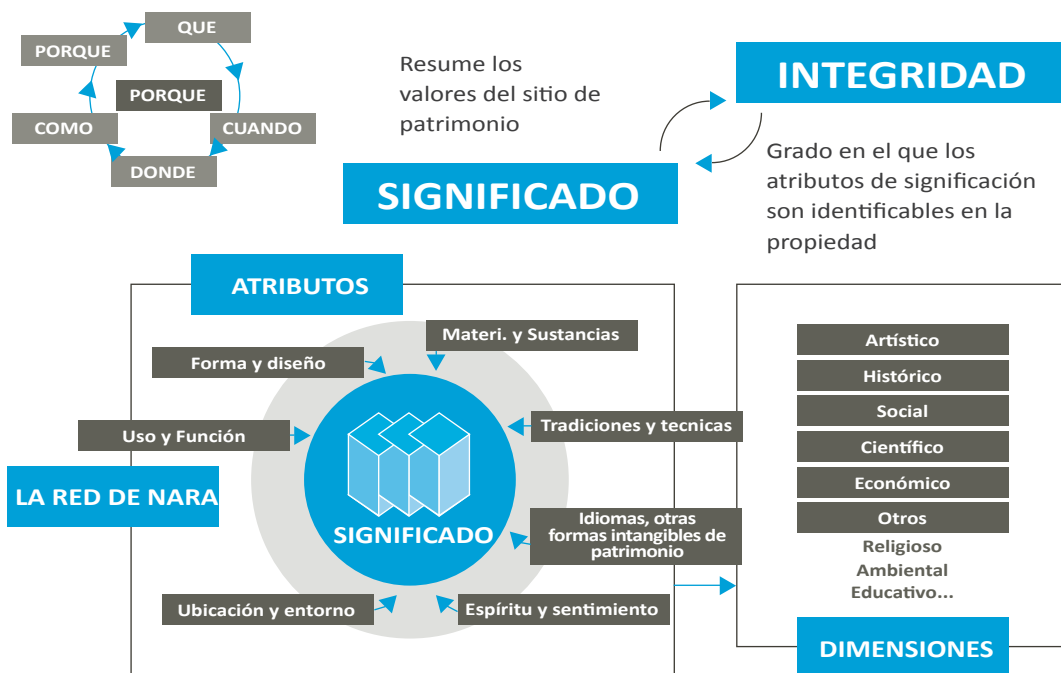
QUE
PORQUE
PORQUE
COMO
CUANDO
DONDE

Resume los valores del sitio de patrimonio

INTEGRIDAD

Grado en el que los atributos de significación son identificables en la propiedad

SIGNIFICADO

ATRIBUTOS

Materi. y Sustancias
Forma y diseño
Uso y Función
Tradiciones y tecnicas
SIGNIFICADO
Idiomas, otras formas intangibles de patrimonio
Ubicación y entorno
Espíritu y sentimiento

LA RED DE NARA

Artístico
Histórico
Social
Científico
Económico
Otros
Religioso
Ambiental
Educativo...

DIMENSIONES